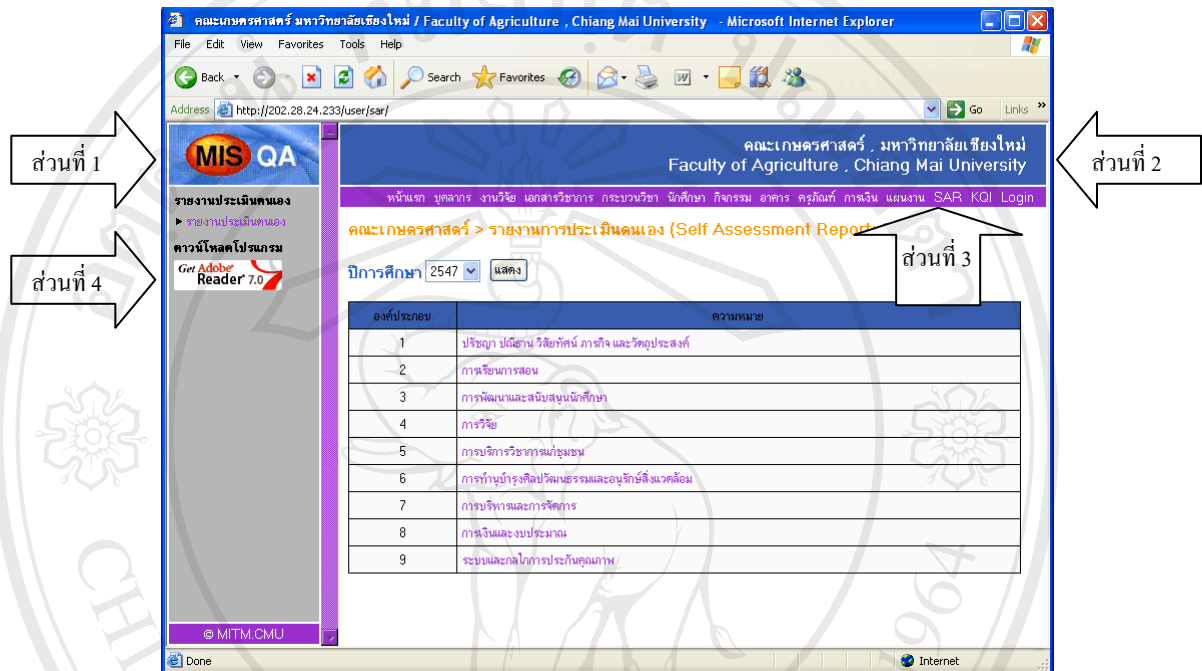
คณะเกษตรศาสตร์ มหาวิทยาลัยเชียงใหม่ / Faculty of Agriculture , Chiang Mai University - Microsoft Internet Explorer

File Edit View Favorites Tools Help

Back Search Favorites

Address http://202.28.24.233/user/sar/ Go Links

ส่วนที่ 1

MIS QA

คณะเกษตรศาสตร์ , มหาวิทยาลัยเชียงใหม่
Faculty of Agriculture , Chiang Mai University

ส่วนที่ 2

หน้าแรก บุคลากร งานวิจัย เอกสารวิชาการ กระบวนวิชา นักศึกษา กิจกรรม อาคาร ครุภัณฑ์ การเงิน แผนงาน SAR KQI Login

รายงานประเมินตนเอง
▸ รายงานประเมินตนเอง

ดาวน์โหลดโปรแกรม

Get Adobe Reader 7.0

ส่วนที่ 4

คณะเกษตรศาสตร์ > รายงานการประเมินตนเอง (Self Assessment Report)

ส่วนที่ 3

ปีการศึกษา 2547 แสดง

| องค์ประกอบ | ความหมาย |
|---|---|
| 1 | ปรัชญา ปณิธาน วิสัยทัศน์ ภารกิจ และวัตถุประสงค์ |
| 2 | การเรียนการสอน |
| 3 | การพัฒนาและสนับสนุนนักศึกษา |
| 4 | การวิจัย |
| 5 | การบริการวิชาการแก่ชุมชน |
| 6 | การทำนุบำรุงศิลปวัฒนธรรมและอนุรักษ์สิ่งแวดล้อม |
| 7 | การบริหารและการจัดการ |
| 8 | การเงินและงบประมาณ |
| 9 | ระบบและกลไกการประกันคุณภาพ |

© MITM.CMU

Done Internet